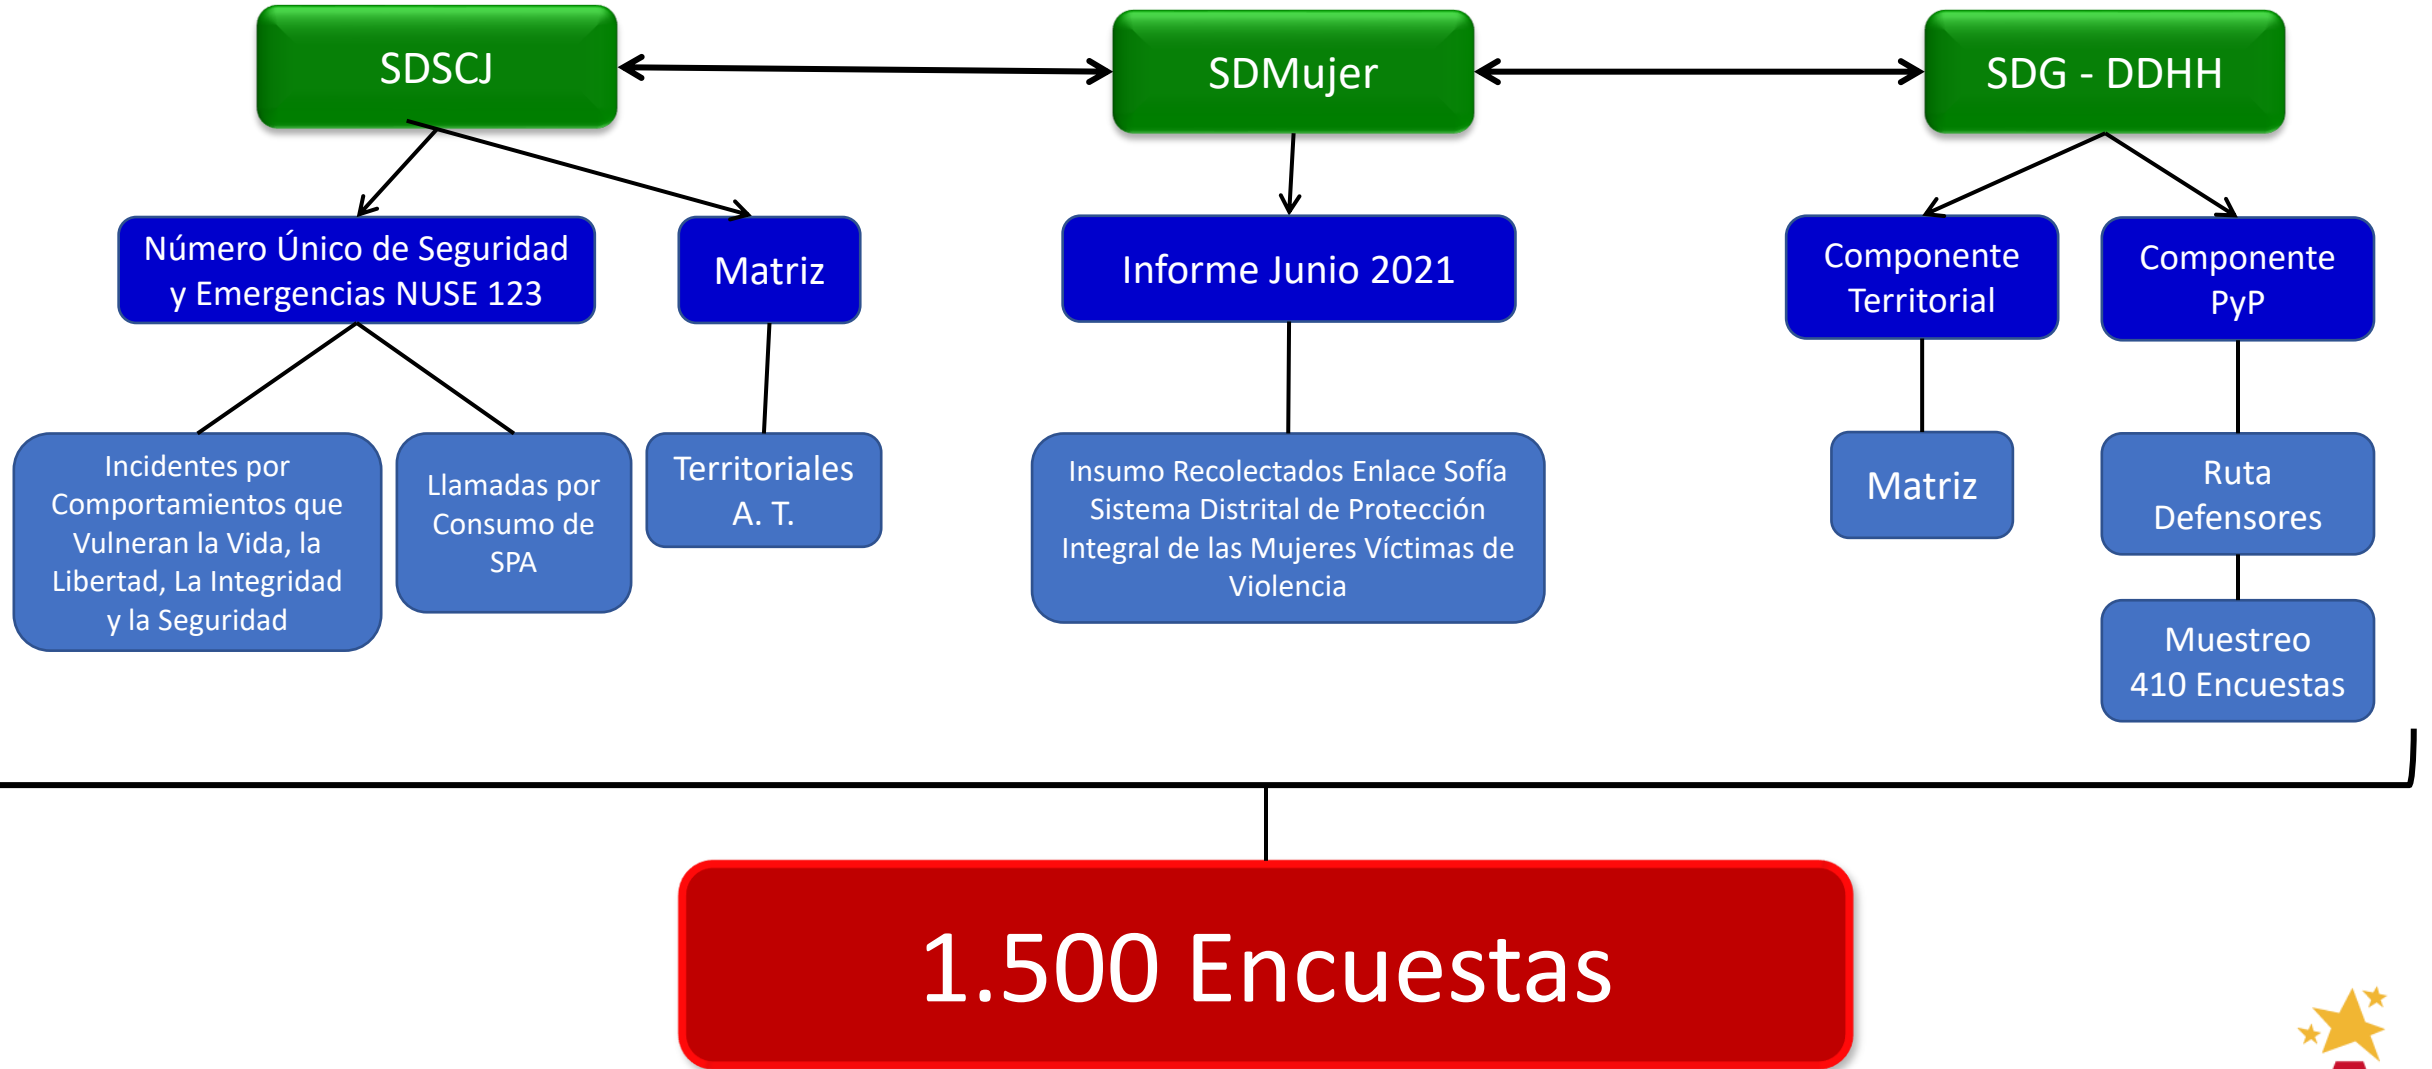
SDSCJ

SDMujer

SDG - DDHH

Número Único de Seguridad y Emergencias NUSE 123

Matriz

Informe Junio 2021

Componente Territorial

Componente PyP

Incidentes por Comportamientos que Vulneran la Vida, la Libertad, La Integridad y la Seguridad

Llamadas por Consumo de SPA

Territoriales A. T.

Insumo Recolectados Enlace Sofía Sistema Distrital de Protección Integral de las Mujeres Víctimas de Violencia

Matriz

Ruta Defensores

Muestreo 410 Encuestas

1.500 Encuestas